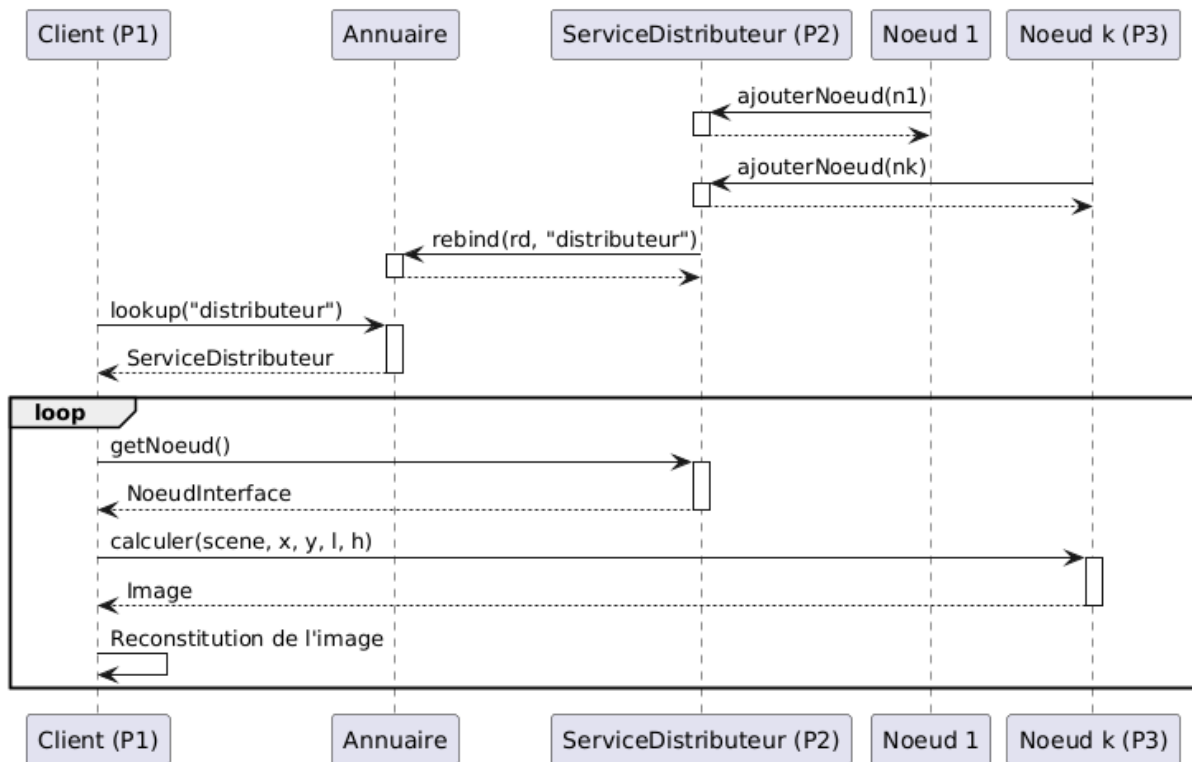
Client (P1)
Annuaire
ServiceDistributeur (P2)
Noeud 1
Noeud k (P3)

ajouterNoeud(n1)

ajouterNoeud(nk)

rebind(rd, "distributeur")

lookup("distributeur")

ServiceDistributeur

loop

getNoeud()

NoeudInterface

calculer(scene, x, y, l, h)

Image

Reconstitution de l'image

Client (P1)
Annuaire
ServiceDistributeur (P2)
Noeud 1
Noeud k (P3)